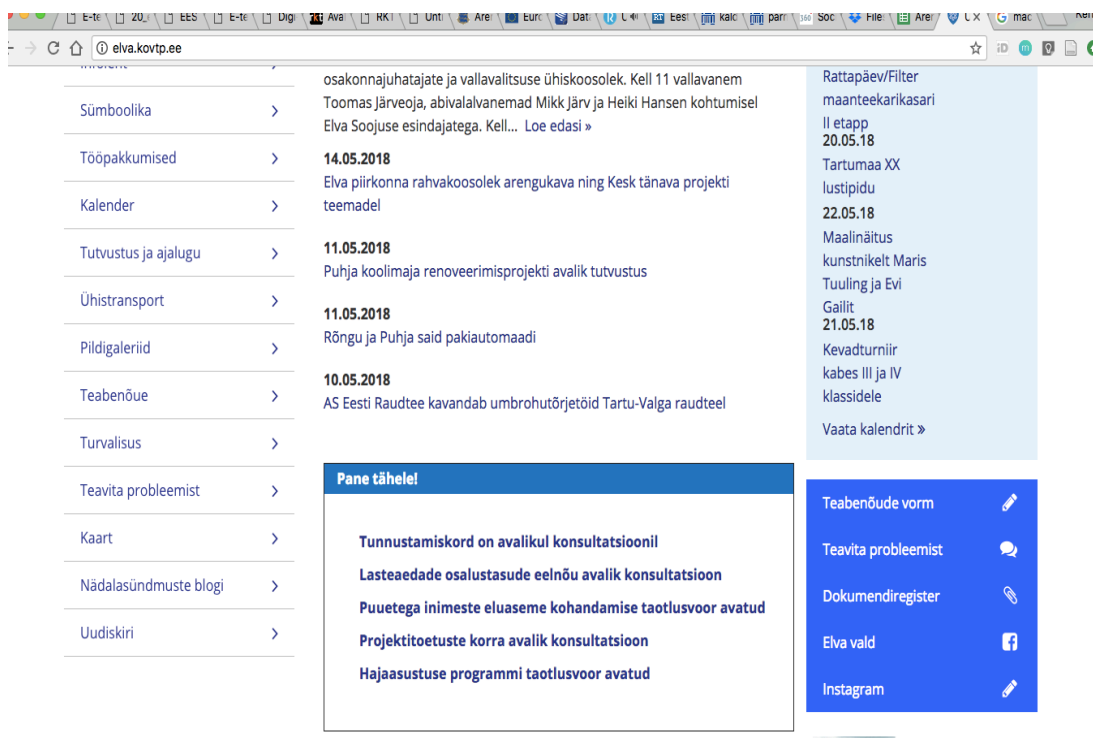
E-te | 20_ | EES | E-te | Digi | Ava | RKT | Unti | Arei | Euro | Data | C | Eest | kalc | parr | Soc | Files | Arei | C X | mac | Ker

elva.kovtp.ee

Sümboolika >
Tööpakkumised >
Kalender >
Tutvustus ja ajalugu >
Ühistransport >
Pildigaleriid >
Teabenõue >
Turvalisus >
Teavita probleemist >
Kaart >
Nädalasündmuste blogi >
Uudiskiri >

osakonnajuhatajate ja vallavalitsuse ühiskoosolek. Kell 11 vallavanem Toomas Järveoja, abivalalvanemad Mikk Järv ja Heiki Hansen kohtumisel Elva Soojuse esindajatega. Kell... Loe edasi »

14.05.2018
Elva piirkonna rahvakoosolek arengukava ning Kesk tänava projekti teemadel

11.05.2018
Puhja koolimaja renoveerimisprojekti avalik tutvustus

11.05.2018
Rõngu ja Puhja said pakiautomaadi

10.05.2018
AS Eesti Raudtee kavandab umbrohutõrjetöid Tartu-Valga raudteel

Pane tähele!

Tunnustamiskord on avalikul konsultatsioonil
Lasteaedade osalustasude eelnõu avalik konsultatsioon
Puuetega inimeste eluaseme kohandamise taotlusvoor avatud
Projektitoetuste korra avalik konsultatsioon
Hajaasustuse programmi taotlusvoor avatud

Rattapäev/Filter maanteekarikasari II etapp
20.05.18
Tartumaa XX lustipidu
22.05.18
Maalinäitus kunstnikelt Maris Tuuling ja Evi Gailit
21.05.18
Kevadturniir kabes III ja IV klassidele
Vaata kalendrit »

Teabenõude vorm
Teavita probleemist
Dokumendiregister
Elva vald
Instagram